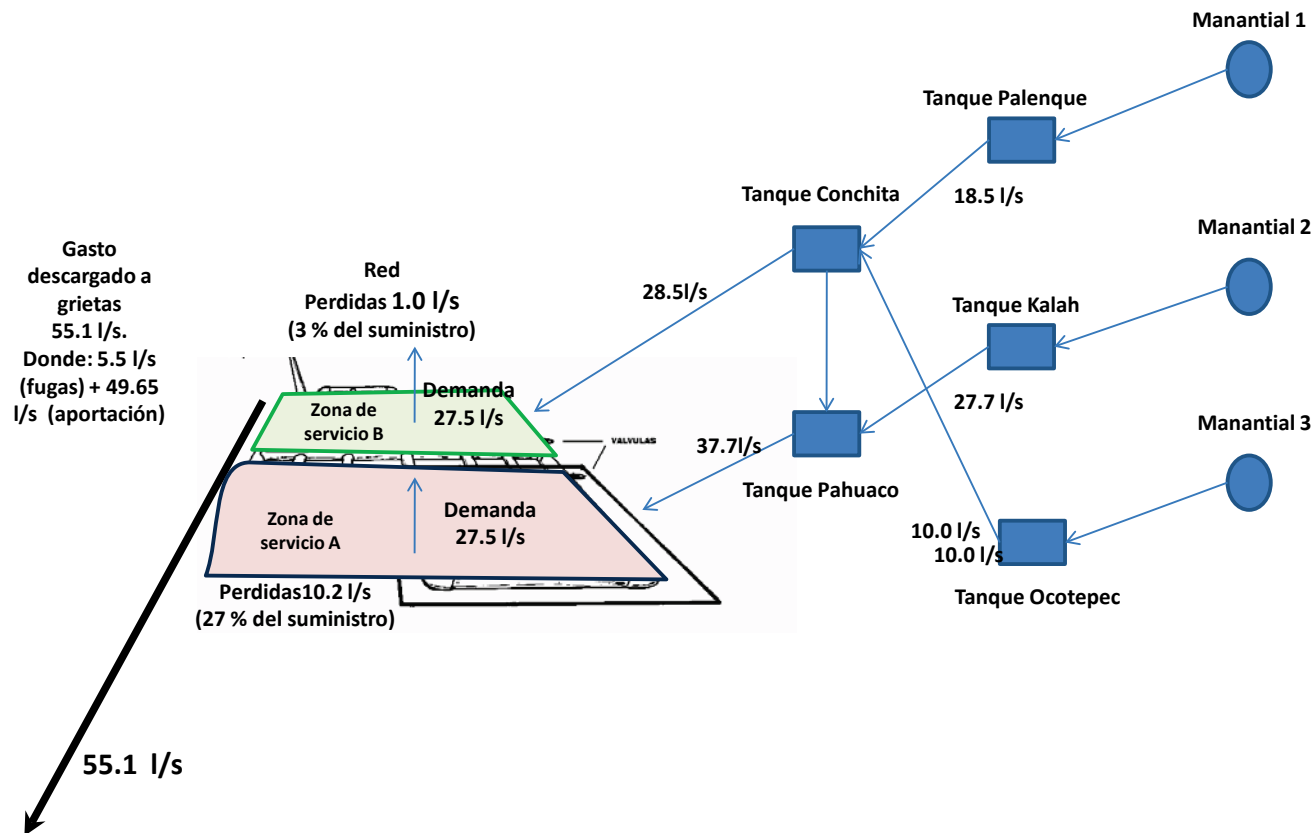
Manantial 1

Tanque Palenque

Tanque Conchita

18.5 l/s

Manantial 2

Gasto descargado a grietas 55.1 l/s. Donde: 5.5 l/s (fugas) + 49.65 l/s (aportación)

Red
Perdidas 1.0 l/s
(3 % del suministro)

28.5l/s

Tanque Kalah

27.7 l/s

Manantial 3

Zona de servicio B

Demanda
27.5 l/s

VALVULAS

37.7l/s

Tanque Pahuaco

Zona de servicio A

Demanda
27.5 l/s

10.0 l/s
10.0 l/s

Tanque Ocotepec

Perdidas10.2 l/s
(27 % del suministro)

55.1 l/s